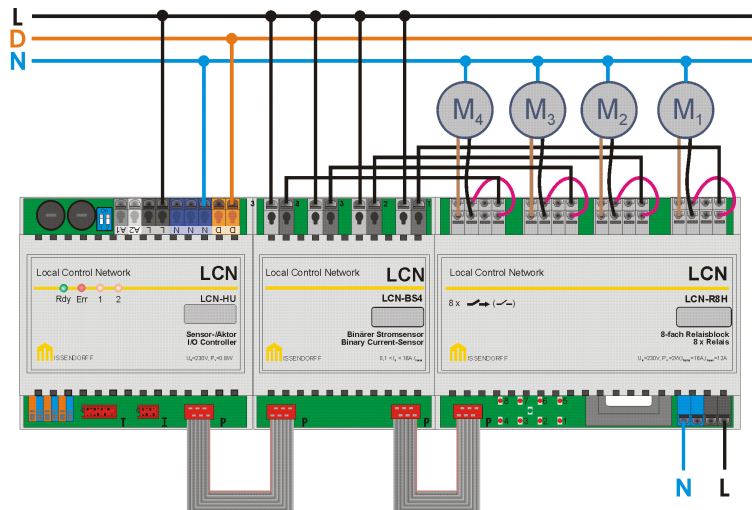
L
D
N

$M_4$
$M_3$
$M_2$
$M_1$

A2 A1 L L N N N N D D

Local Control Network
LCN
Rdy Err 1 2
LCN-HU
Sensor-/Aktor
I/O Controller
ISSENDORFF
$U_n$=230V, $P_v$=0,8W

Local Control Network
LCN
LCN-BS4
Binärer Stromsensor
Binary Current-Sensor
ISSENDORFF

Local Control Network
LCN
8 x
LCN-R8H
8-fach Relaisblock
8 x Relais
ISSENDORFF

T I P P P P

N
L